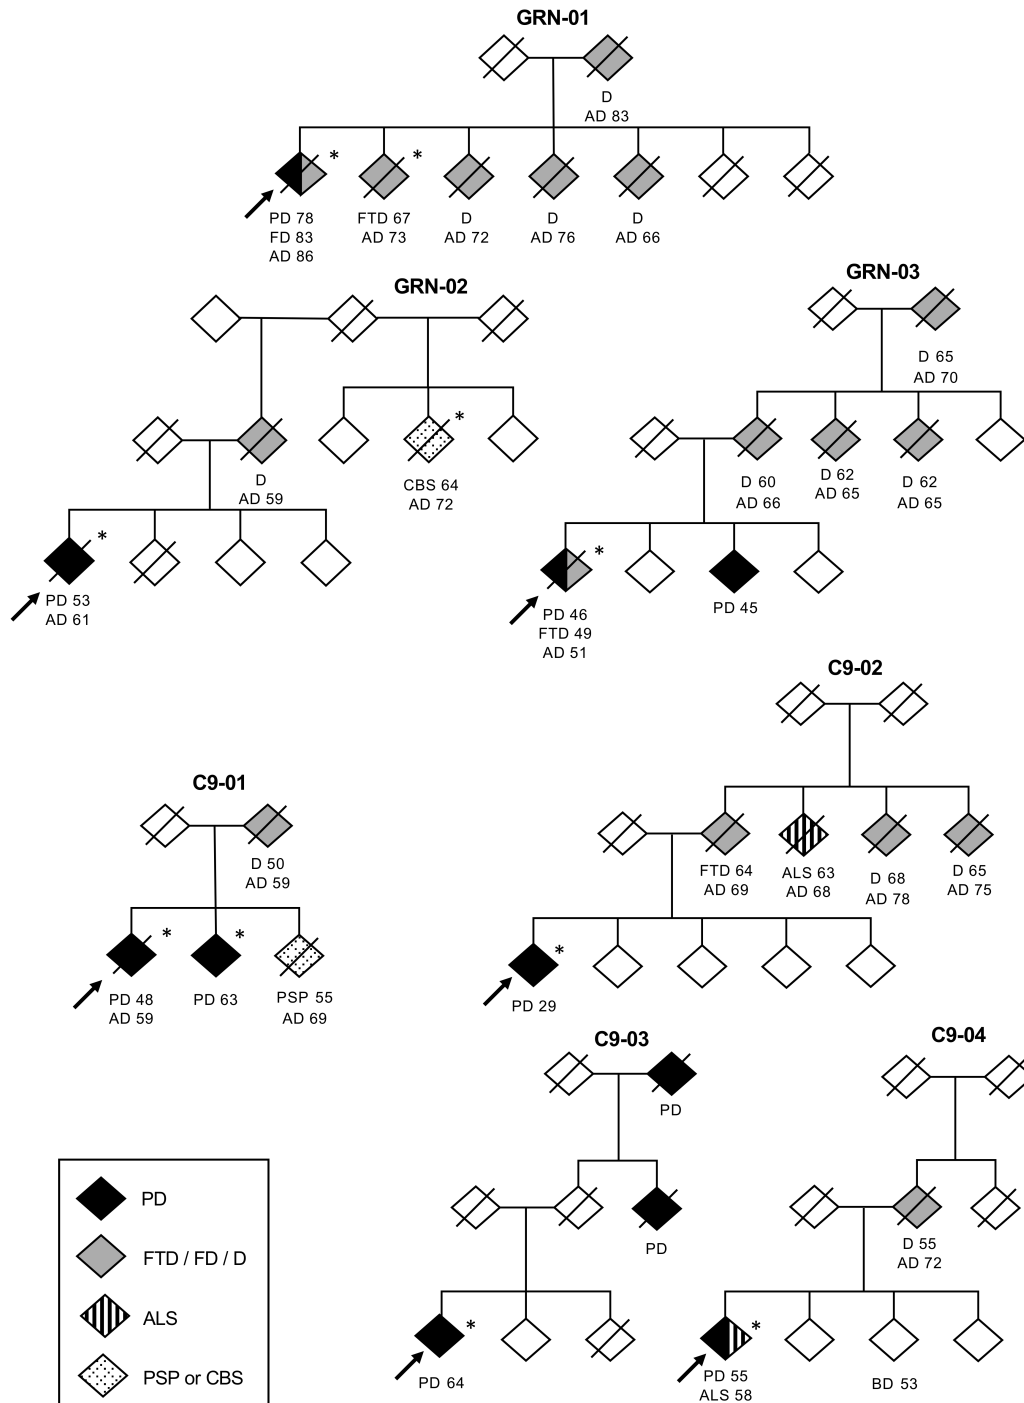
GRN-01

D
AD 83

*
PD 78
FD 83
AD 86

*
FTD 67
AD 73

D
AD 72

D
AD 76

D
AD 66

GRN-02

D
AD 59

*
CBS 64
AD 72

*
PD 53
AD 61

GRN-03

D 65
AD 70

D 60
AD 66

D 62
AD 65

D 62
AD 65

*
PD 46
FTD 49
AD 51

PD 45

C9-01

D 50
AD 59

*
PD 48
AD 59

*
PD 63

PSP 55
AD 69

C9-02

FTD 64
AD 69

ALS 63
AD 68

D 68
AD 78

D 65
AD 75

*
PD 29

C9-03

PD

PD

*
PD 64

C9-04

D 55
AD 72

*
PD 55
ALS 58

BD 53

PD

FTD / FD / D

ALS

PSP or CBS